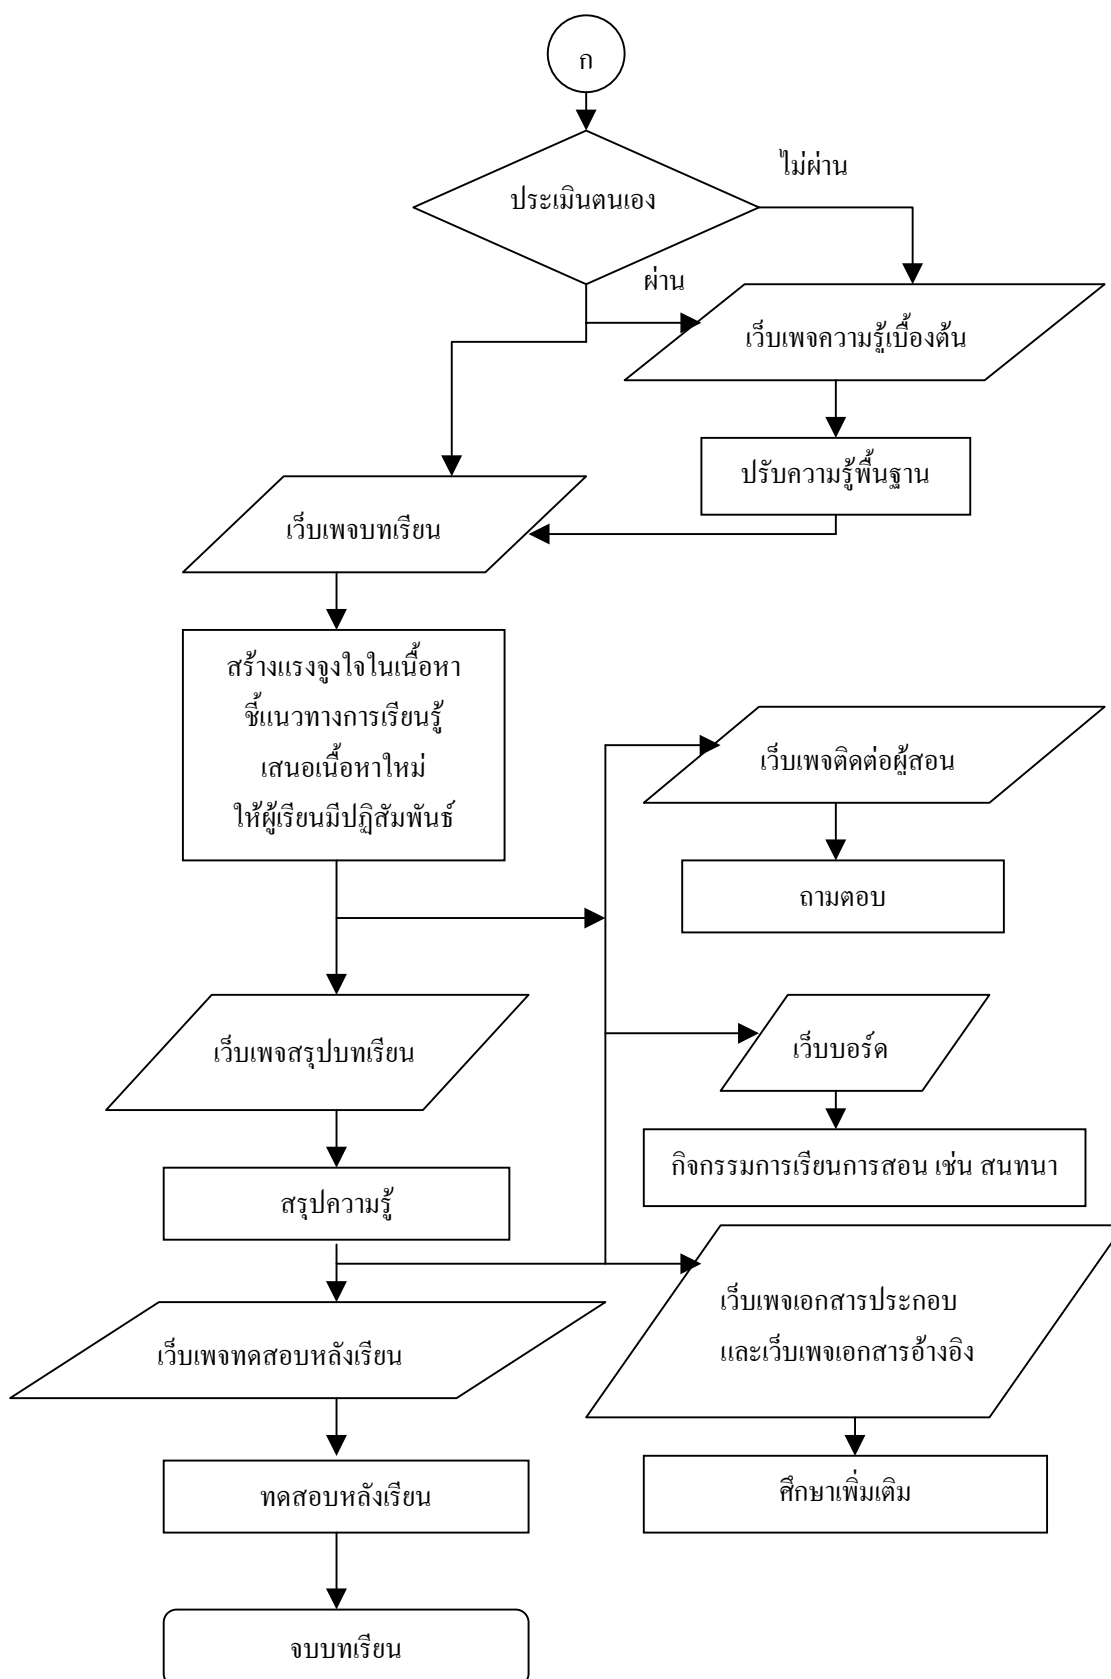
ก

ประเมินตนเอง

ไม่ผ่าน

ผ่าน

เว็บเพจความรู้เบื้องต้น

ปรับความรู้พื้นฐาน

เว็บเพจบทเรียน

สร้างแรงจูงใจในเนื้อหา
ชี้แนวทางการเรียนรู้
เสนอเนื้อหาใหม่
ให้ผู้เรียนมีปฏิสัมพันธ์

เว็บเพจติดต่อผู้สอน

ถามตอบ

เว็บเพจสรุปบทเรียน

เว็บบอร์ด

กิจกรรมการเรียนการสอน เช่น สนทนา

สรุปความรู้

เว็บเพจเอกสารประกอบ
และเว็บเพจเอกสารอ้างอิง

เว็บเพจทดสอบหลังเรียน

ศึกษาเพิ่มเติม

ทดสอบหลังเรียน

จบบทเรียน